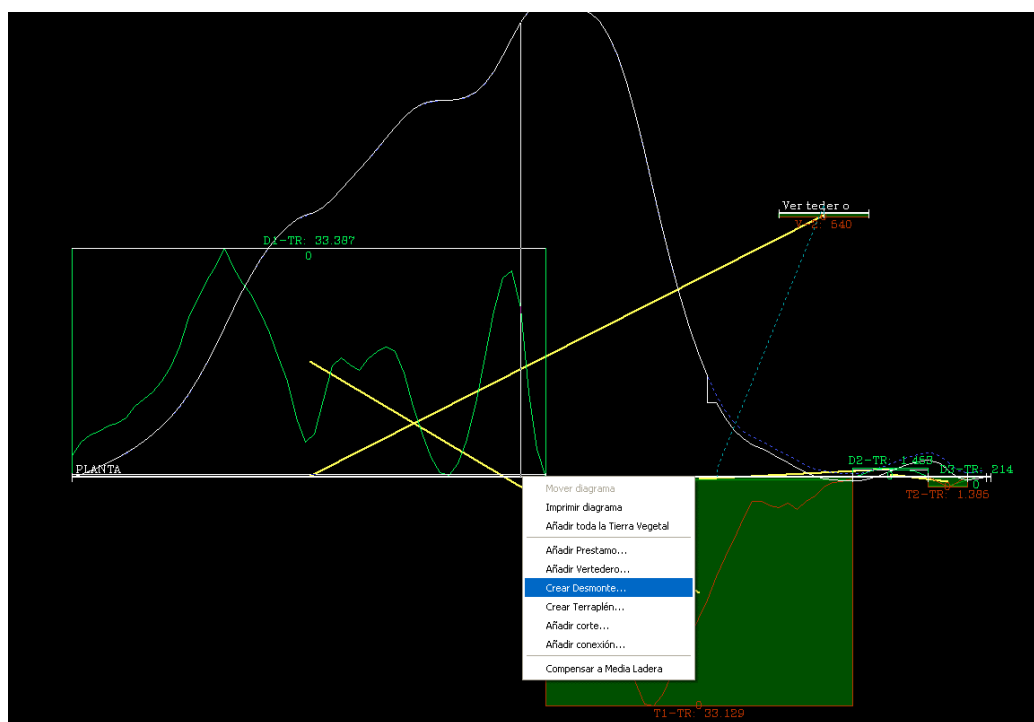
Verteder o
V-1: 540
D1-TR: 33.387
0
PLANTA
D2-TR: 1.453
D3-TR: 214
T2-TR: 1.385
0
Mover diagrama
Imprimir diagrama
Añadir toda la Tierra Vegetal
Añadir Prestamo...
Añadir Vertedero...
Crear Desmonte...
Crear Terraplén...
Añadir corte...
Añadir conexión...
Compensar a Media Ladera
0
T1-TR: 33.129